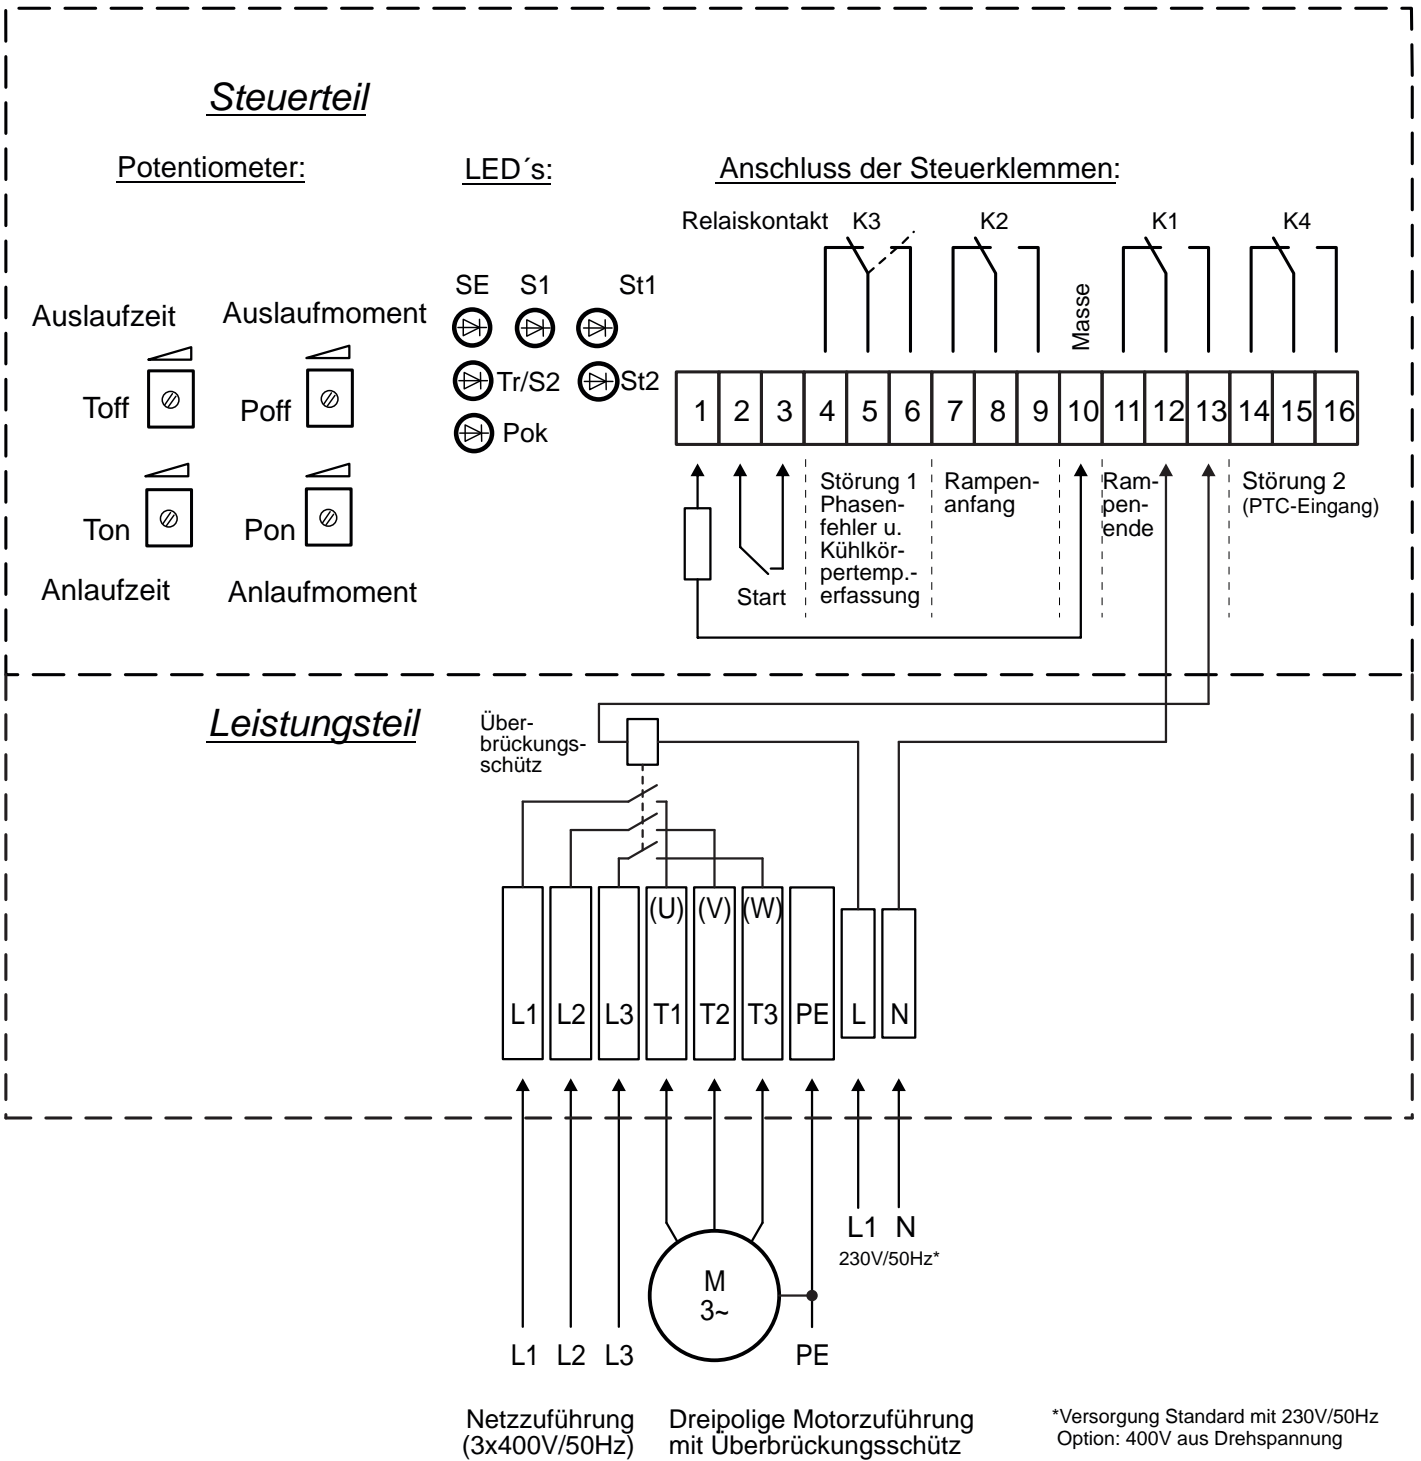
Steuerteil

Potentiometer:

LED´s:

Anschluss der Steuerklemmen:

Relaiskontakt K3 K2 K1 K4

Masse

Auslaufzeit Auslaufmoment

Toff Poff

Ton Pon

Anlaufzeit Anlaufmoment

SE S1 St1

Tr/S2 St2

Pok

| 1 | 2 | 3 | 4 | 5 | 6 | 7 | 8 | 9 | 10 | 11 | 12 | 13 | 14 | 15 | 16 |
|---|---|---|---|---|---|---|---|---|---|---|---|---|---|---|---|

Start

Störung 1 Phasenfehler u. Kühlkörpertemp.-erfassung

Rampenanfang

Rampenende

Störung 2 (PTC-Eingang)

Leistungsteil

Überbrückungsschütz

(U) (V) (W)

L1 L2 L3 T1 T2 T3 PE L N

M 3~

L1 N
230V/50Hz*

L1 L2 L3 PE

Netzzuführung (3x400V/50Hz)

Dreipolige Motorzuführung mit Überbrückungsschütz

*Versorgung Standard mit 230V/50Hz
Option: 400V aus Drehspannung